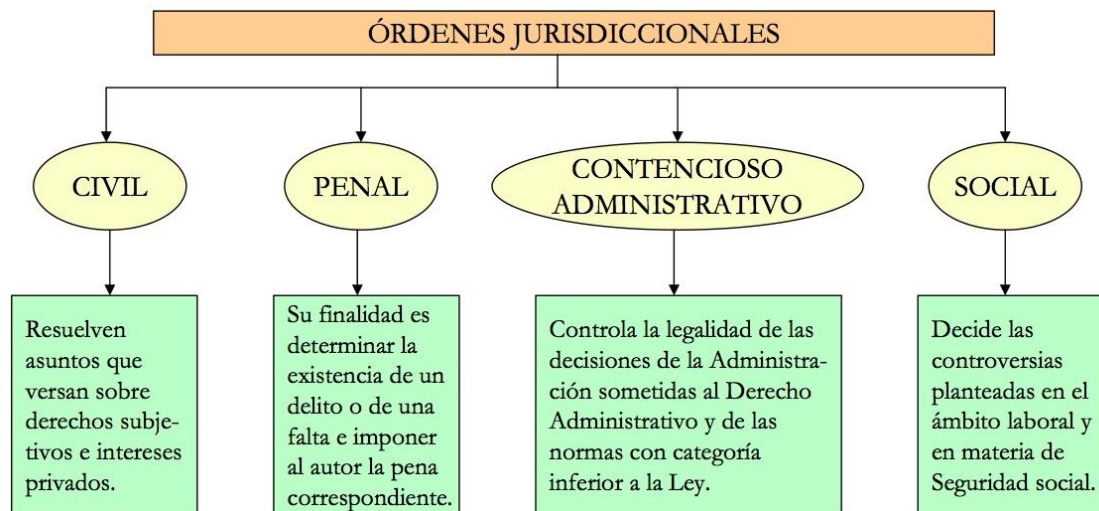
ÓRDENES JURISDICCIONALES

CIVIL

Resuelven asuntos que versan sobre derechos subjetivos e intereses privados.

PENAL

Su finalidad es determinar la existencia de un delito o de una falta e imponer al autor la pena correspondiente.

CONTENCIOSO ADMINISTRATIVO

Controla la legalidad de las decisiones de la Administración sometidas al Derecho Administrativo y de las normas con categoría inferior a la Ley.

SOCIAL

Decide las controversias planteadas en el ámbito laboral y en materia de Seguridad social.